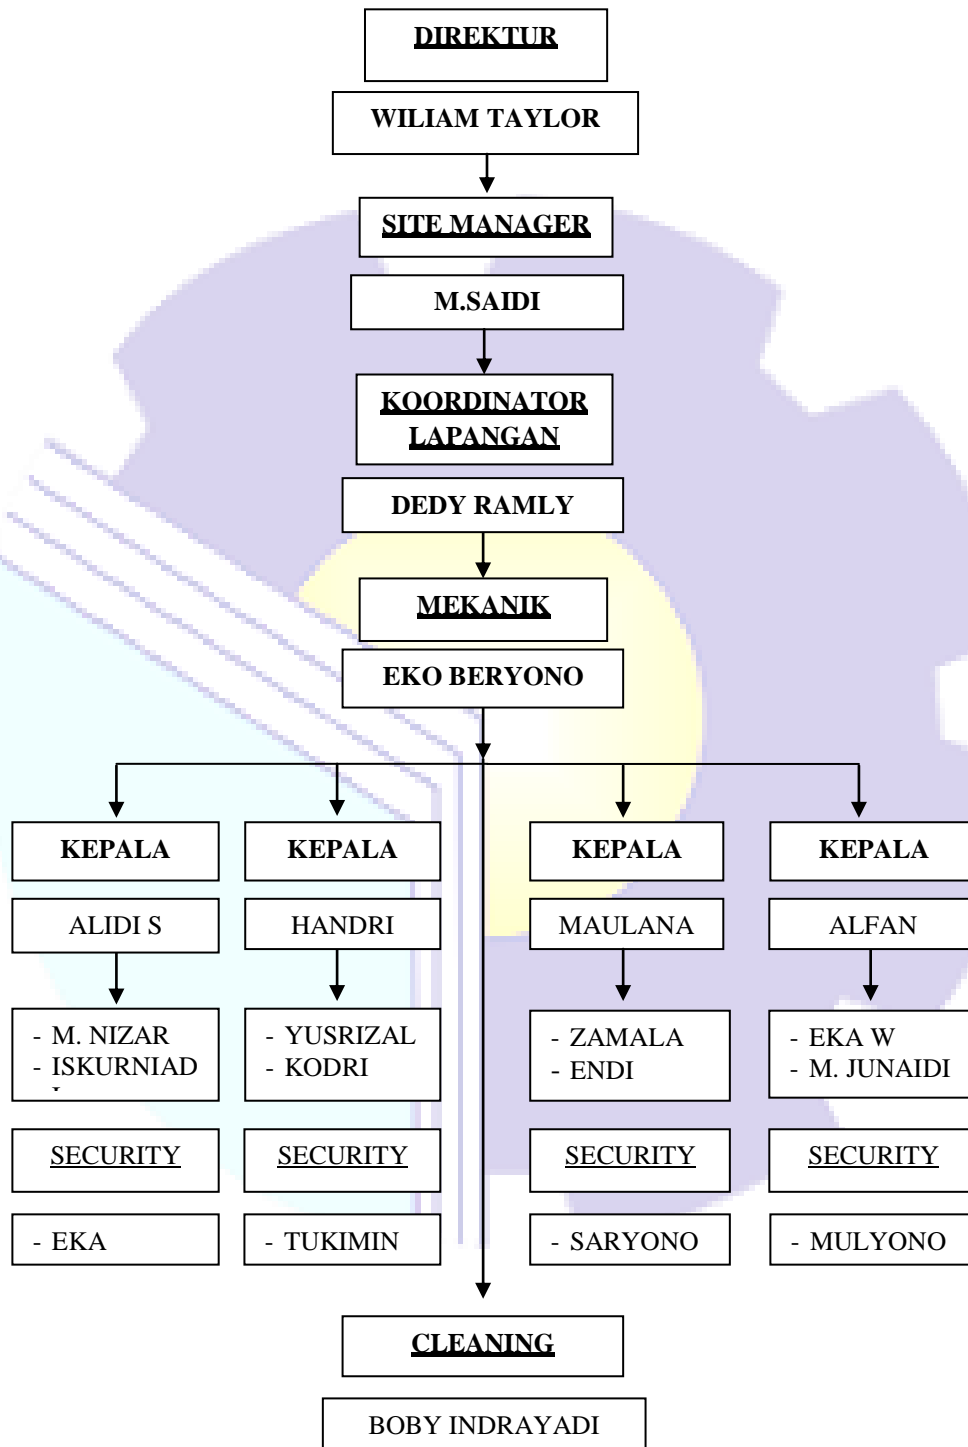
DIREKTUR

WILIAM TAYLOR

SITE MANAGER

M.SAIDI

KOORDINATOR LAPANGAN

DEDY RAMLY

MEKANIK

EKO BERYONO

KEPALA

ALIDI S

- M. NIZAR
- ISKURNIAD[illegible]

SECURITY

- EKA

KEPALA

HANDRI

- YUSRIZAL
- KODRI

SECURITY

- TUKIMIN

KEPALA

MAULANA

- ZAMALA
- ENDI

SECURITY

- SARYONO

KEPALA

ALFAN

- EKA W
- M. JUNAIDI

SECURITY

- MULYONO

CLEANING

BOBY INDRAYADI